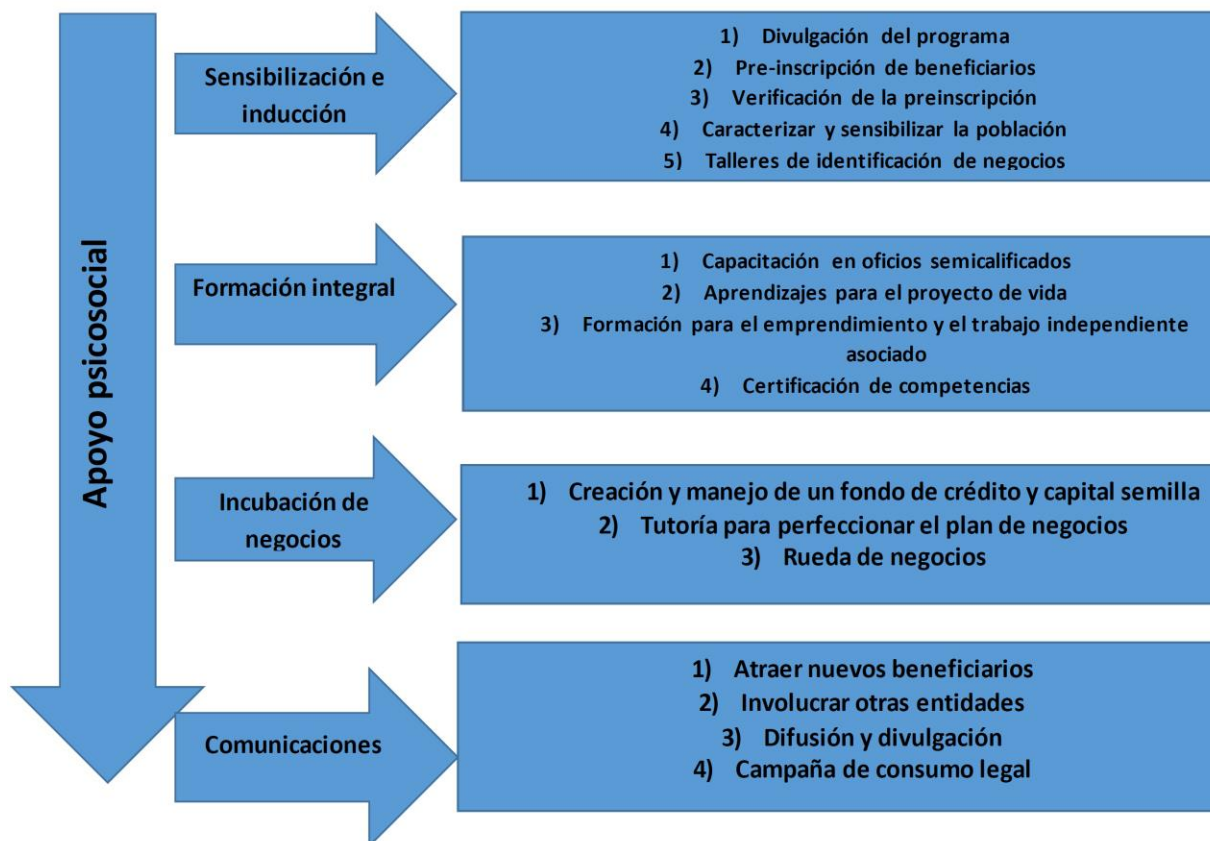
Apoyo psicosocial

Sensibilización e inducción

1) Divulgación del programa
2) Pre-inscripción de beneficiarios
3) Verificación de la preinscripción
4) Caracterizar y sensibilizar la población
5) Talleres de identificación de negocios

Formación integral

1) Capacitación en oficios semicalificados
2) Aprendizajes para el proyecto de vida
3) Formación para el emprendimiento y el trabajo independiente asociado
4) Certificación de competencias

Incubación de negocios

1) Creación y manejo de un fondo de crédito y capital semilla
2) Tutoría para perfeccionar el plan de negocios
3) Rueda de negocios

Comunicaciones

1) Atraer nuevos beneficiarios
2) Involucrar otras entidades
3) Difusión y divulgación
4) Campaña de consumo legal